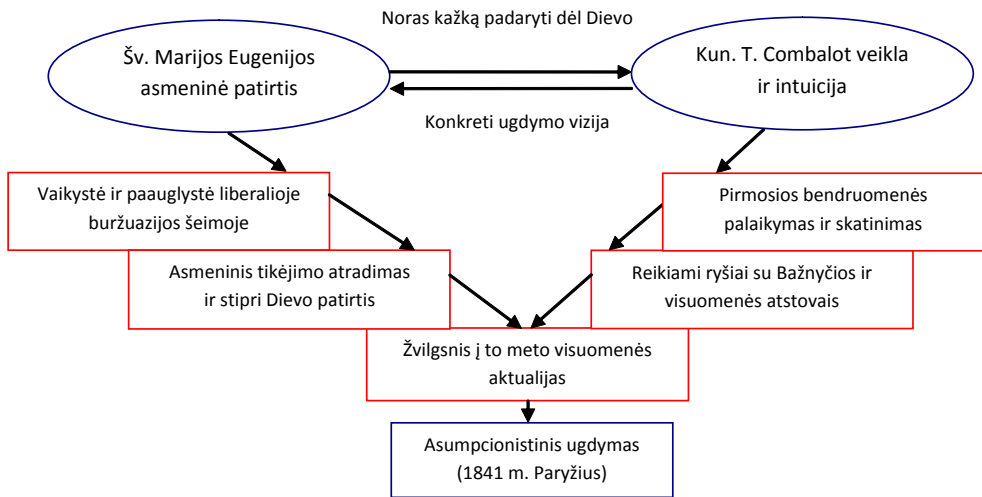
Noras kažką padaryti dėl Dievo

Šv. Marijos Eugenijos asmeninė patirtis

Kun. T. Combalot veikla ir intuicija

Konkreti ugdymo vizija

Vaikystė ir paauglystė liberalioje buržuazijos šeimoje

Pirmosios bendruomenės palaikymas ir skatinimas

Asmeninis tikėjimo atradimas ir stipri Dievo patirtis

Reikiami ryšiai su Bažnyčios ir visuomenės atstovais

Žvilgsnis į to meto visuomenės aktualijas

Asumpcionistinis ugdymas (1841 m. Paryžius)